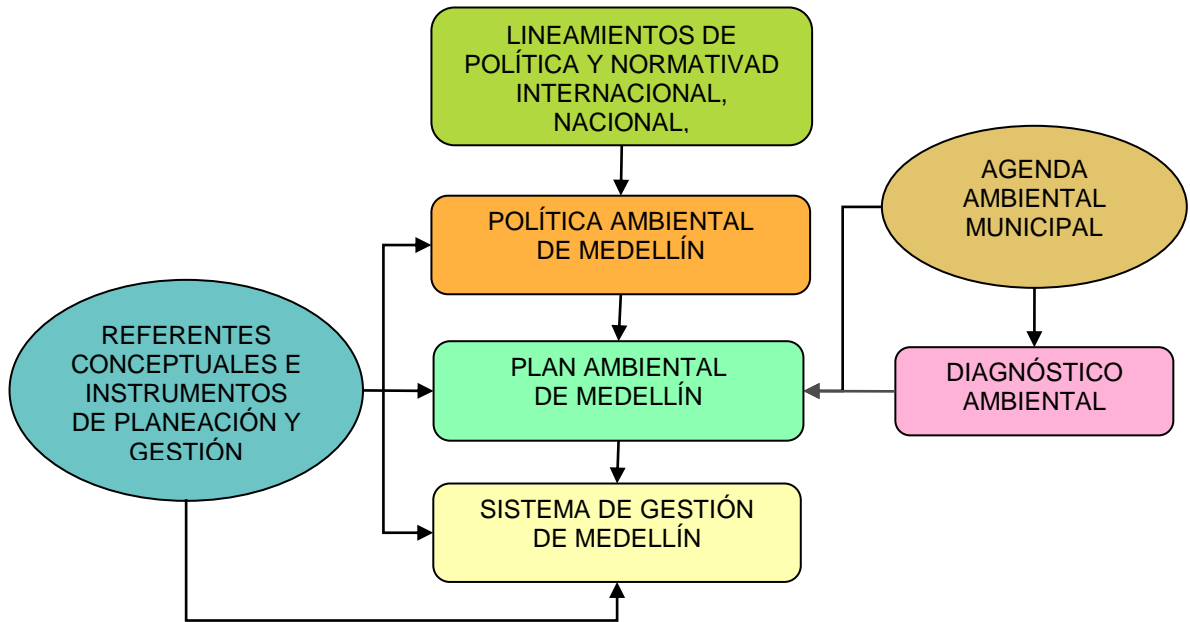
LINEAMIENTOS DE POLÍTICA Y NORMATIVAD INTERNACIONAL, NACIONAL,

POLÍTICA AMBIENTAL DE MEDELLÍN

AGENDA AMBIENTAL MUNICIPAL

REFERENTES CONCEPTUALES E INSTRUMENTOS DE PLANEACIÓN Y GESTIÓN

PLAN AMBIENTAL DE MEDELLÍN

DIAGNÓSTICO AMBIENTAL

SISTEMA DE GESTIÓN DE MEDELLÍN